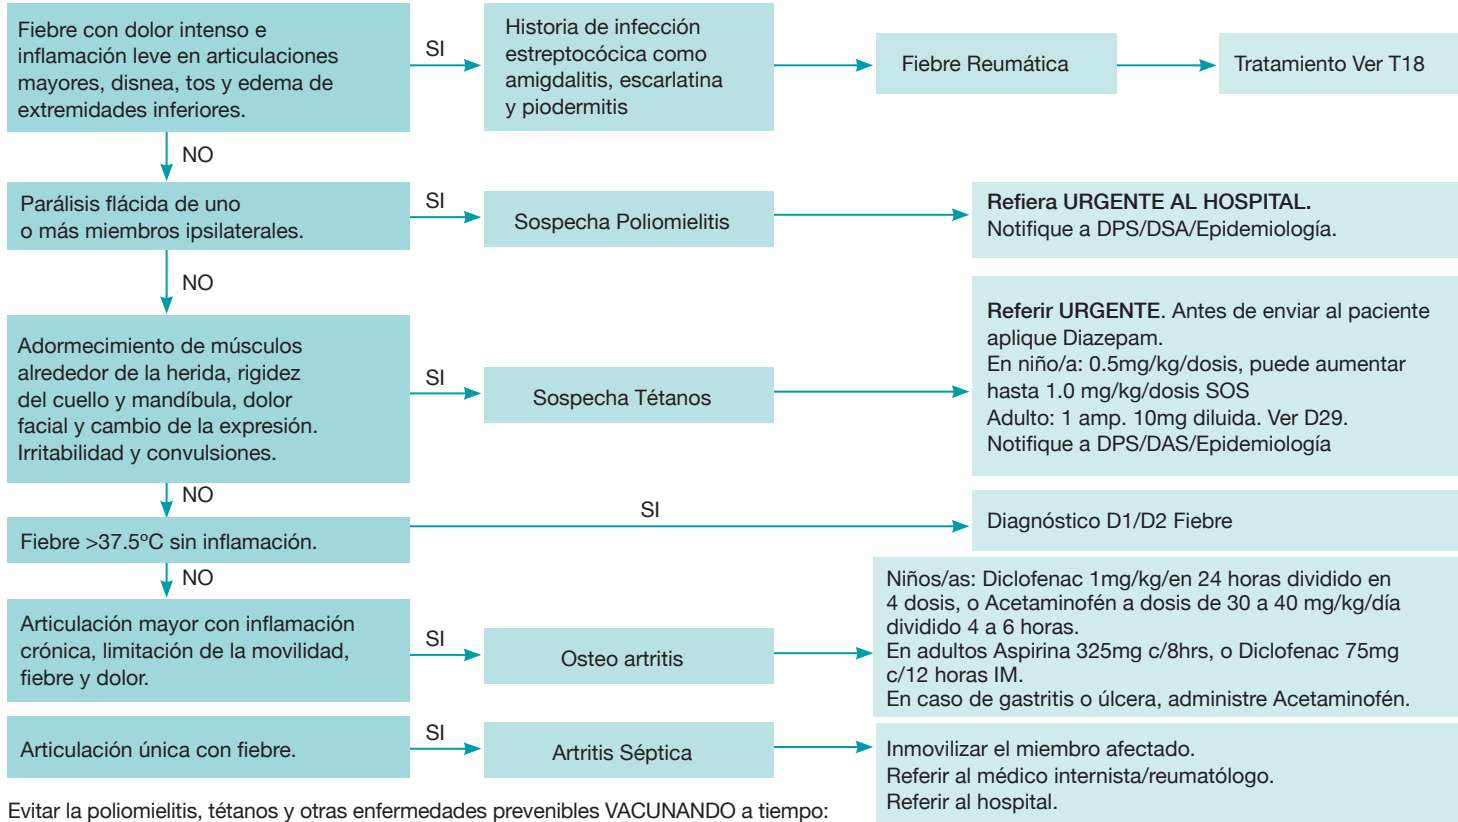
Fiebre con dolor intenso e inflamación leve en articulaciones mayores, disnea, tos y edema de extremidades inferiores.

SI

Historia de infección estreptocócica como amigdalitis, escarlatina y piodermitis

Fiebre Reumática

Tratamiento Ver T18

NO

Parálisis flácida de uno o más miembros ipsilaterales.

SI

Sospecha Poliomielitis

**Refiera URGENTE AL HOSPITAL.**
Notifique a DPS/DSA/Epidemiología.

NO

Adormecimiento de músculos alrededor de la herida, rigidez del cuello y mandíbula, dolor facial y cambio de la expresión. Irritabilidad y convulsiones.

SI

Sospecha Tétanos

**Referir URGENTE**. Antes de enviar al paciente aplique Diazepam.
En niño/a: 0.5mg/kg/dosis, puede aumentar hasta 1.0 mg/kg/dosis SOS
Adulto: 1 amp. 10mg diluida. Ver D29.
Notifique a DPS/DAS/Epidemiología

NO

Fiebre >37.5ºC sin inflamación.

SI

Diagnóstico D1/D2 Fiebre

NO

Articulación mayor con inflamación crónica, limitación de la movilidad, fiebre y dolor.

SI

Osteo artritis

Niños/as: Diclofenac 1mg/kg/en 24 horas dividido en 4 dosis, o Acetaminofén a dosis de 30 a 40 mg/kg/día dividido 4 a 6 horas.
En adultos Aspirina 325mg c/8hrs, o Diclofenac 75mg c/12 horas IM.
En caso de gastritis o úlcera, administre Acetaminofén.

Articulación única con fiebre.

SI

Artritis Séptica

Inmovilizar el miembro afectado.
Referir al médico internista/reumatólogo.
Referir al hospital.

Evitar la poliomielitis, tétanos y otras enfermedades prevenibles VACUNANDO a tiempo: